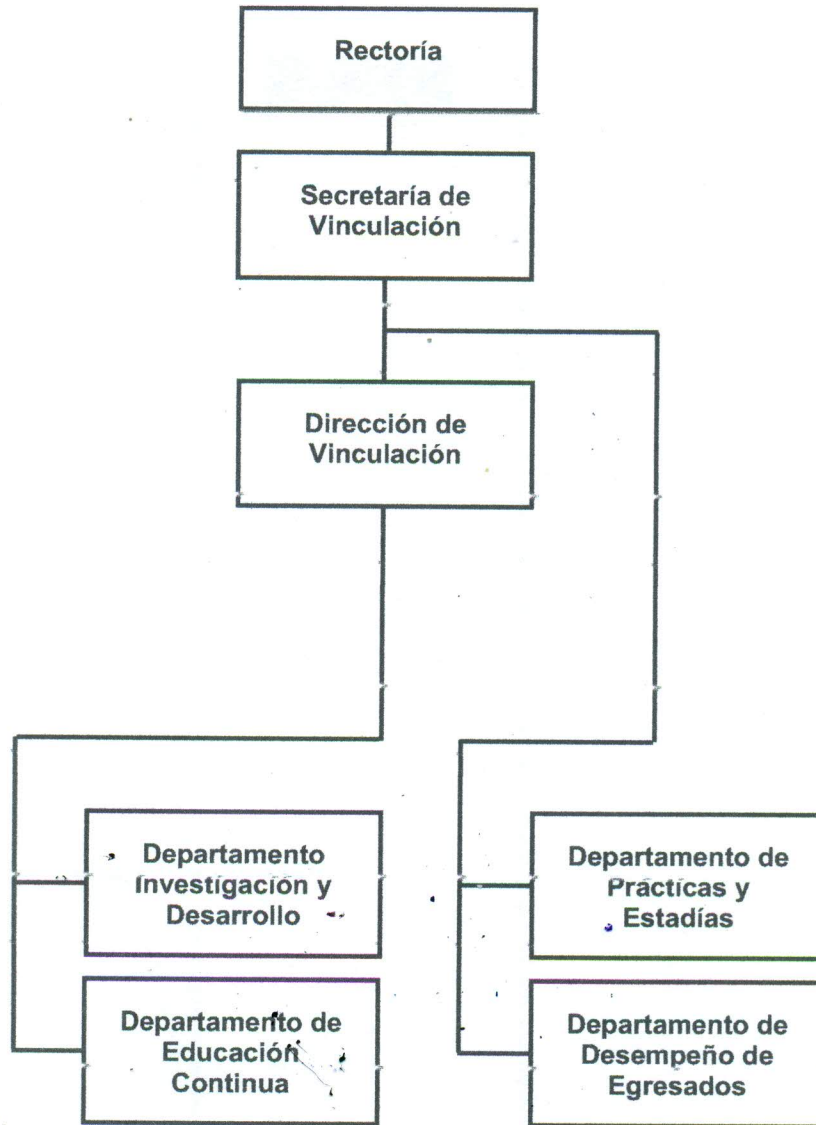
Rectoría

Secretaría de Vinculación

Dirección de Vinculación

Departamento Investigación y Desarrollo

Departamento de Educación Continua

Departamento de Prácticas y Estadías

Departamento de Desempeño de Egresados